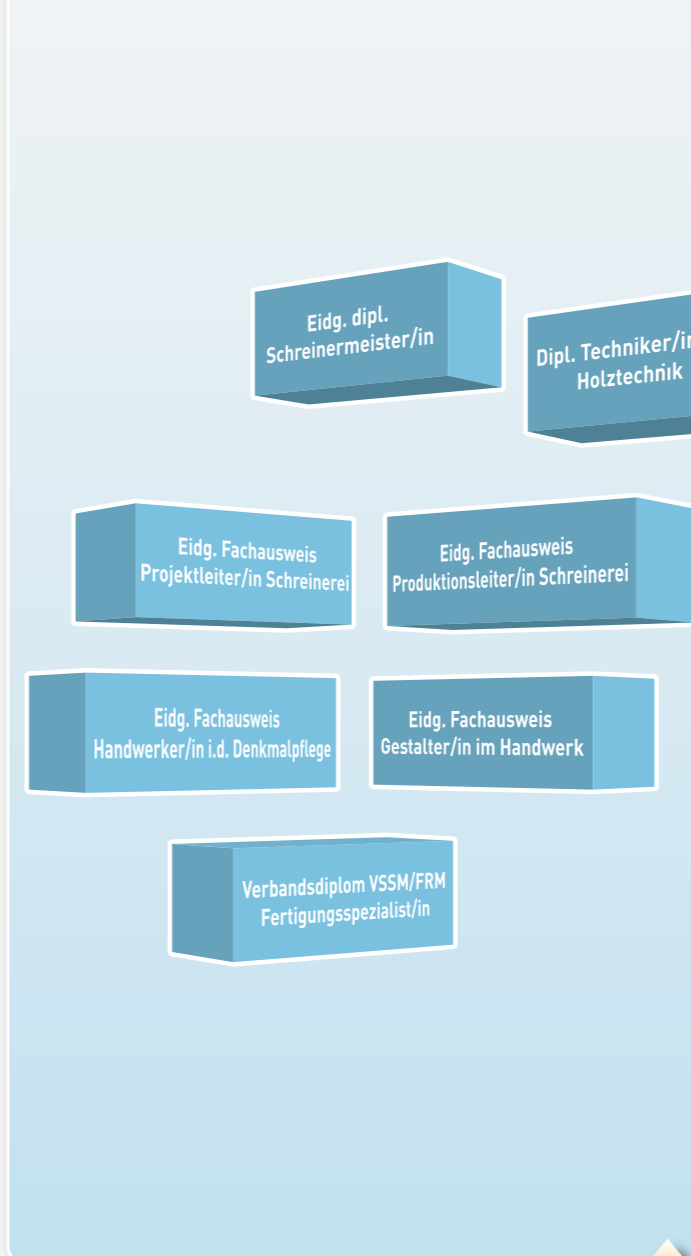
Eidg. dipl. Schreinermeister/in

Dipl. Techniker/in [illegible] Holztechnik

Eidg. Fachausweis Projektleiter/in Schreinerei

Eidg. Fachausweis Produktionsleiter/in Schreinerei

Eidg. Fachausweis Handwerker/in i.d. Denkmalpflege

Eidg. Fachausweis Gestalter/in im Handwerk

Verbandsdiplom VSSM/FRM Fertigungsspezialist/in